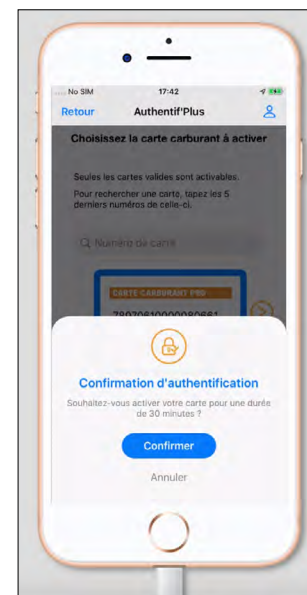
No SIM 17:42

Retour Authentif'Plus

Choisissez la carte carburant à activer

Seules les cartes valides sont activables.
Pour rechercher une carte, tapez les 5 derniers numéros de celle-ci.

Numéro de carte

CARTE CARBURANT PRO

7997061000080661

Confirmation d'authentification

Souhaitez-vous activer votre carte pour une durée de 30 minutes ?

Confirmer

Annuler